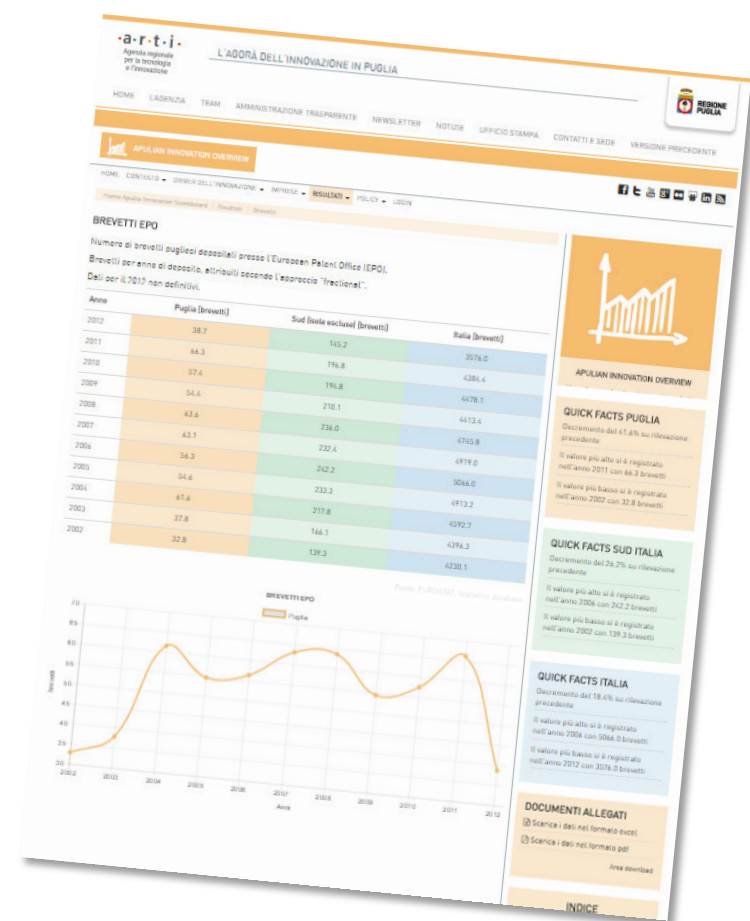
·a·r·t·i·
Agenzia regionale per la tecnologia e l'innovazione

L'AGORÀ DELL'INNOVAZIONE IN PUGLIA

REGIONE PUGLIA

HOME L'AGENZIA TEAM AMMINISTRAZIONE TRASPARENTE NEWSLETTER NOTIZIE UFFICIO STAMPA CONTATTI E SEDE VERSIONE PRECEDENTE

APULIAN INNOVATION OVERVIEW

HOME CONTESTO ▾ DRIVER DELL'INNOVAZIONE ▾ IMPRESE ▾ RISULTATI ▾ POLICY ▾ LOGIN

Home Apulian Innovation Scoreboard | Risultati | Brevetti

BREVETTI EPO

Numero di brevetti pugliesi depositati presso l'European Patent Office (EPO).
Brevetti per anno di deposito, attribuiti secondo l'approccio "fractional".
Dati per il 2010 non definitivi.

| Anno | Puglia (brevetti) | Sud (isole escluse) (brevetti) | Italia (brevetti) |
|---|---|---|---|
| 2012 | 38.7 | 145.2 | 3576.0 |
| 2011 | 66.3 | 196.8 | 4386.6 |
| 2010 | 57.4 | 196.8 | 4478.1 |
| 2009 | 54.6 | 210.1 | 4613.4 |
| 2008 | 63.6 | 236.0 | 4765.8 |
| 2007 | 63.1 | 232.4 | 4919.0 |
| 2006 | 56.3 | 242.2 | 5066.0 |
| 2005 | 54.6 | 233.3 | 4913.2 |
| 2004 | 61.6 | 217.8 | 4592.7 |
| 2003 | 27.8 | 166.1 | 4396.3 |
| 2002 | 32.8 | 139.3 | 4230.1 |

Fonte: EUROSTAT, Statistics database

BREVETTI EPO
Puglia

70 65 60 55 50 45 40 35 30
Brevetti
2002 2003 2004 2005 2006 2007 2008 2009 2010 2011 2012
Anno

APULIAN INNOVATION OVERVIEW

QUICK FACTS PUGLIA
Decremento del 41.6% su rilevazione precedente
Il valore più alto si è registrato nell'anno 2011 con 66.3 brevetti
Il valore più basso si è registrato nell'anno 2002 con 32.8 brevetti

QUICK FACTS SUD ITALIA
Decremento del 26.2% su rilevazione precedente
Il valore più alto si è registrato nell'anno 2006 con 242.2 brevetti
Il valore più basso si è registrato nell'anno 2002 con 139.3 brevetti

QUICK FACTS ITALIA
Decremento del 18.4% su rilevazione precedente
Il valore più alto si è registrato nell'anno 2006 con 5066.0 brevetti
Il valore più basso si è registrato nell'anno 2012 con 3576.0 brevetti

DOCUMENTI ALLEGATI
Scarica i dati nel formato excel
Scarica i dati nel formato pdf
Area download

INDICE